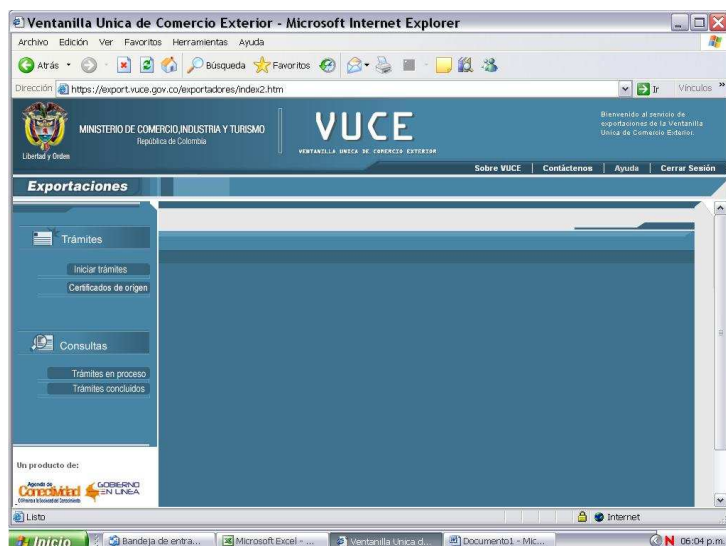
Ventanilla Unica de Comercio Exterior - Microsoft Internet Explorer

Archivo Edición Ver Favoritos Herramientas Ayuda

Atrás Búsqueda Favoritos

Dirección https://export.vuce.gov.co/exportadores/index2.htm Ir Vínculos »

Libertad y Orden

MINISTERIO DE COMERCIO,INDUSTRIA Y TURISMO
República de Colombia

VUCE
VENTANILLA UNICA DE COMERCIO EXTERIOR

Bienvenido al servicio de exportaciones de la Ventanilla Unica de Comercio Exterior.

Sobre VUCE | Contáctenos | Ayuda | Cerrar Sesión

Exportaciones

Trámites

Iniciar trámites
Certificados de origen

Consultas

Trámites en proceso
Trámites concluidos

Un producto de:

Agenda de Conectividad
GOBIERNO EN LINEA

Listo

Internet

Inicio Bandeja de entra... Microsoft Excel - ... Ventanilla Unica d... Documento1 - Mic... 06:04 p.m.